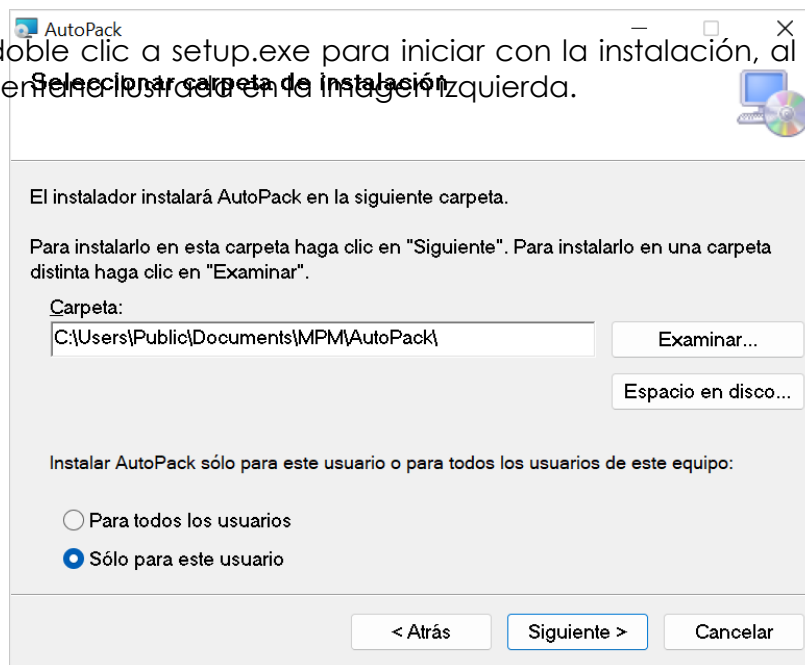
AutoPack

doble clic a setup.exe para iniciar con la instalación, al
entana ilustrada en la imagen izquierda.

Seleccionar carpeta de instalación

El instalador instalará AutoPack en la siguiente carpeta.

Para instalarlo en esta carpeta haga clic en "Siguiente". Para instalarlo en una carpeta distinta haga clic en "Examinar".

Carpeta:

C:\Users\Public\Documents\MPM\AutoPack\

Examinar...

Espacio en disco...

Instalar AutoPack sólo para este usuario o para todos los usuarios de este equipo:

Para todos los usuarios

Sólo para este usuario

< Atrás

Siguiente >

Cancelar